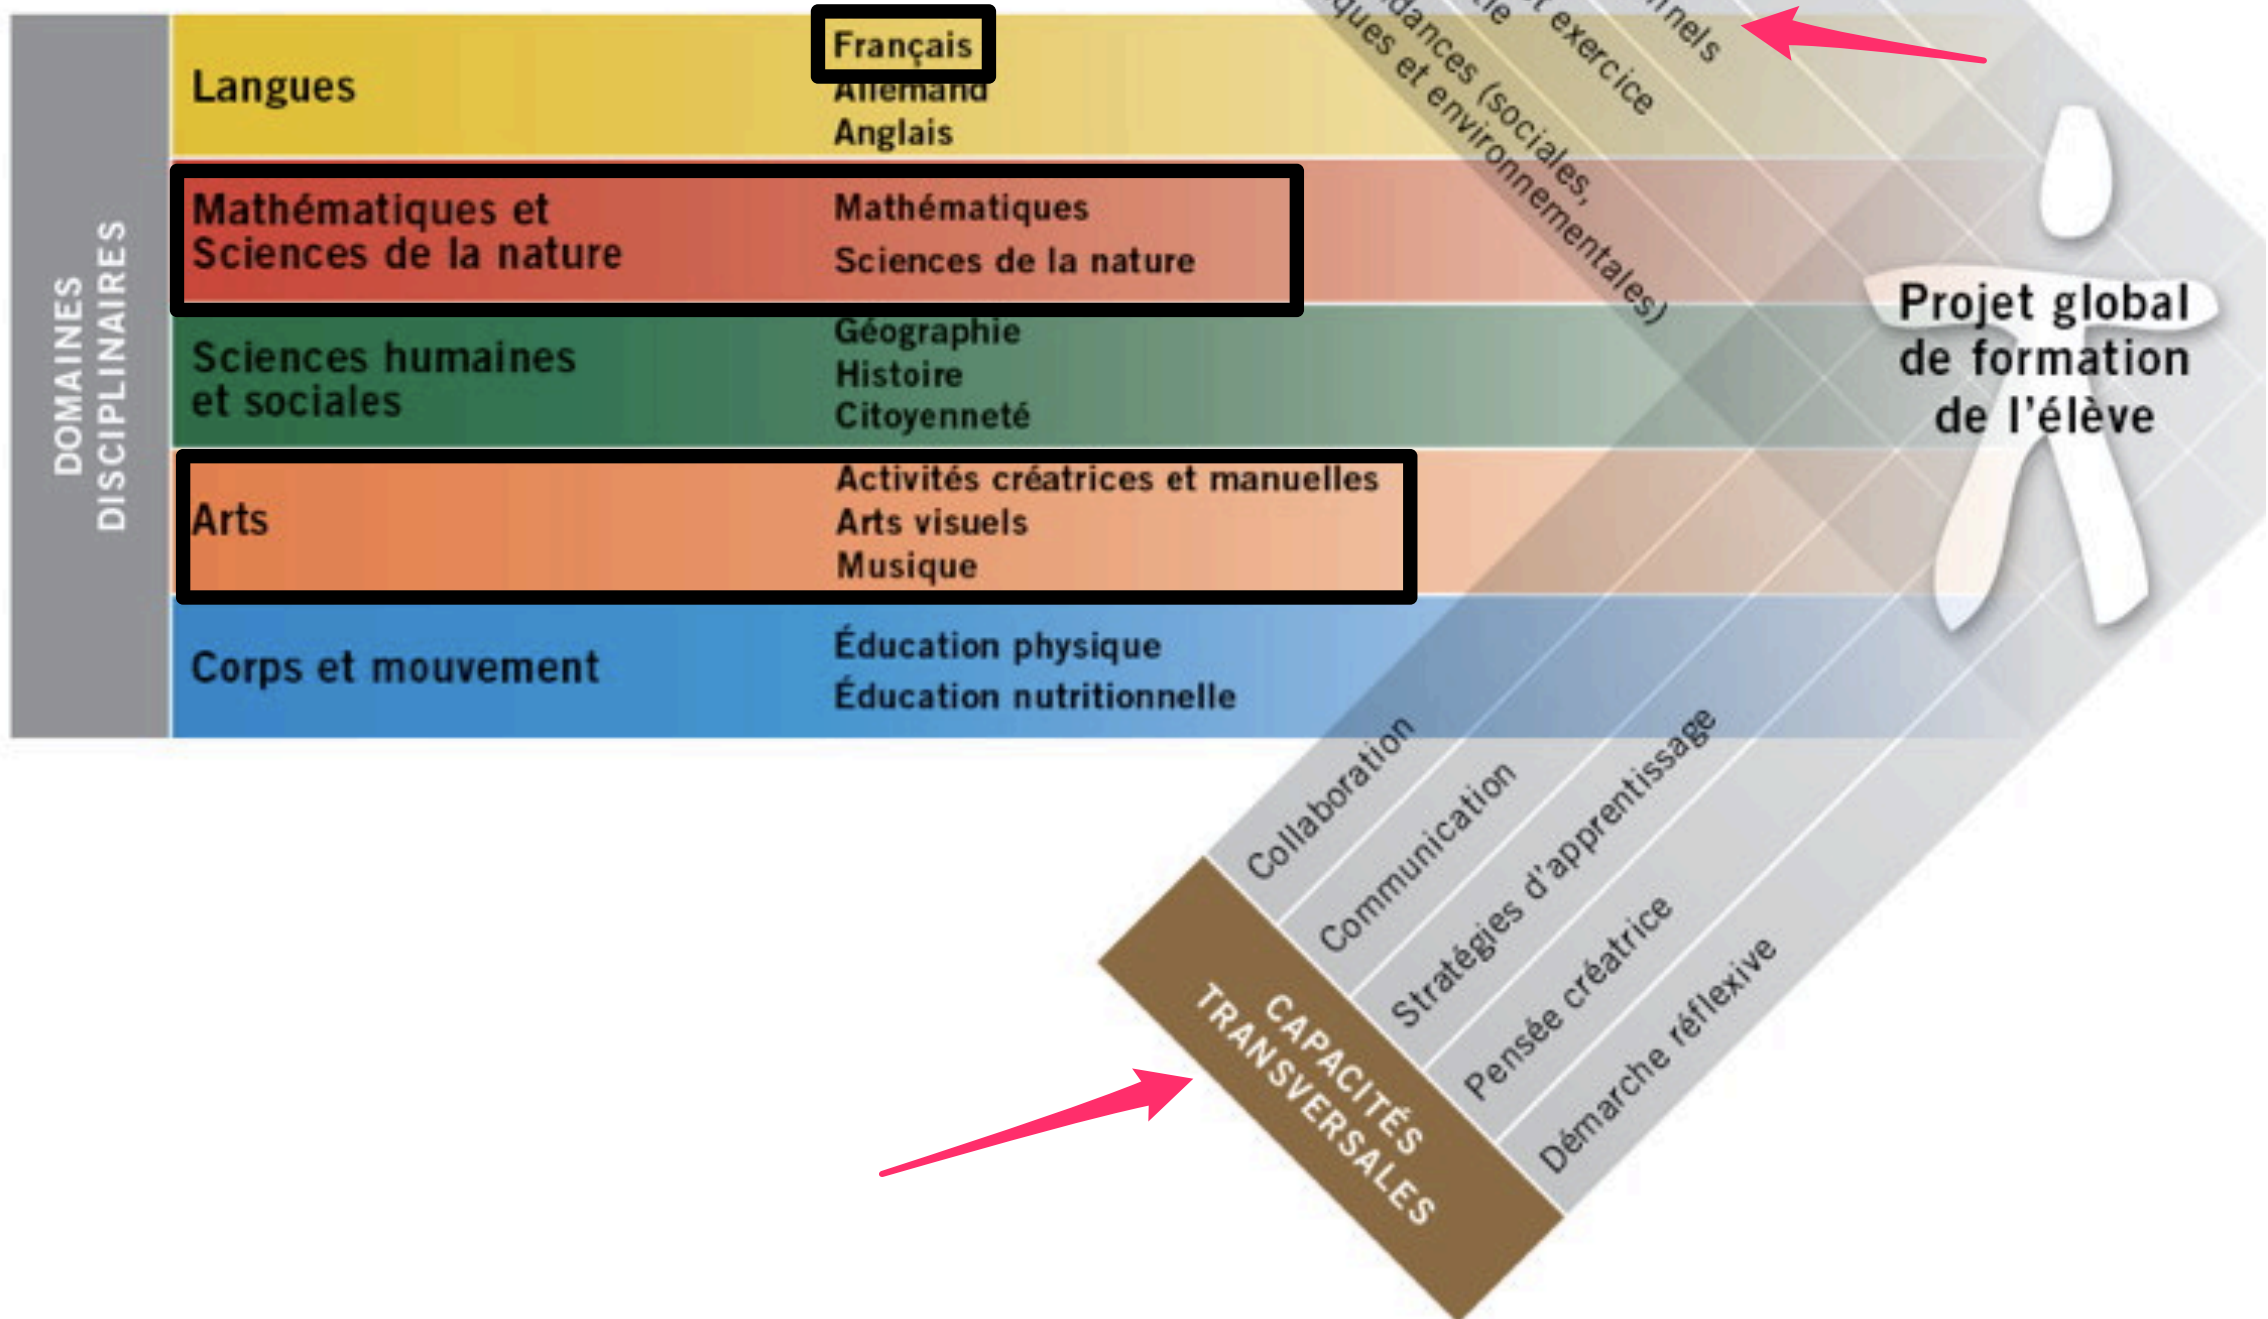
DOMAINES DISCIPLINAIRES

Langues

Français
Allemand
Anglais

Mathématiques et Sciences de la nature

Mathématiques
Sciences de la nature

Sciences humaines et sociales

Géographie
Histoire
Citoyenneté

Arts

Activités créatrices et manuelles
Arts visuels
Musique

Corps et mouvement

Éducation physique
Éducation nutritionnelle

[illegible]nels
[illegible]e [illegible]t exercice
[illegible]dances (sociales,
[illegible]ques et environnementales)

Projet global de formation de l'élève

CAPACITÉS TRANSVERSALES

Collaboration
Communication
Stratégies d'apprentissage
Pensée créatrice
Démarche réflexive